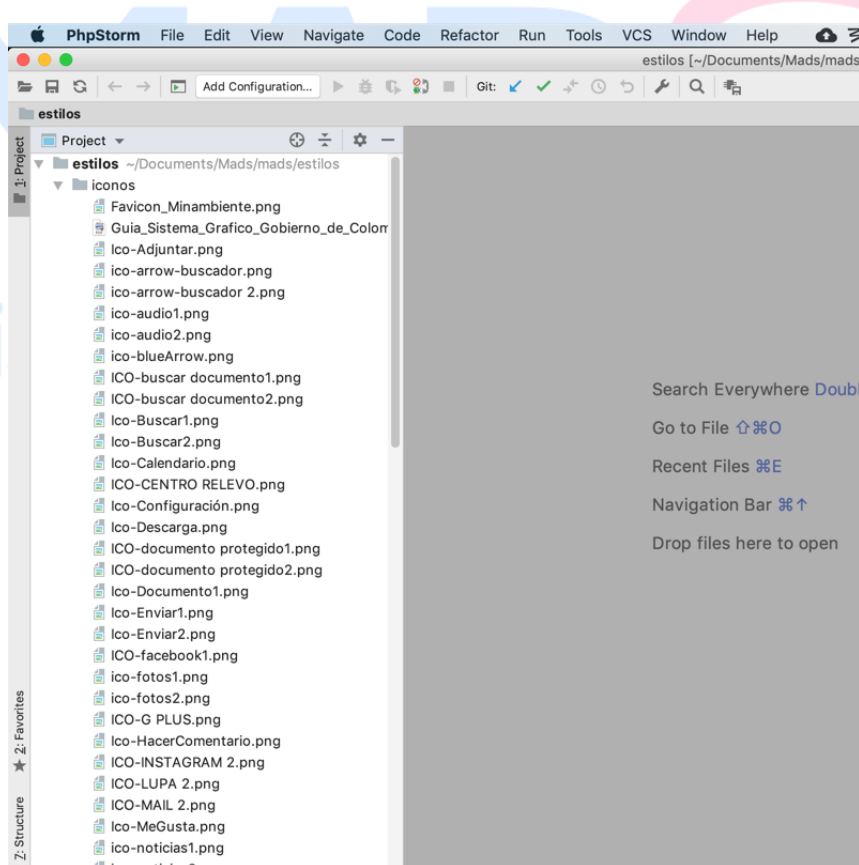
PhpStorm File Edit View Navigate Code Refactor Run Tools VCS Window Help

estilos [~/Documents/Mads/mads

Add Configuration... Git:

estilos

1: Project

Project

estilos ~/Documents/Mads/mads/estilos
iconos
Favicon_Minambiente.png
Guia_Sistema_Grafico_Gobierno_de_Colom
Ico-Adjuntar.png
ico-arrow-buscador.png
ico-arrow-buscador 2.png
ico-audio1.png
ico-audio2.png
ico-blueArrow.png
ICO-buscar documento1.png
ICO-buscar documento2.png
Ico-Buscar1.png
Ico-Buscar2.png
Ico-Calendario.png
ICO-CENTRO RELEVO.png
Ico-Configuración.png
Ico-Descarga.png
ICO-documento protegido1.png
ICO-documento protegido2.png
Ico-Documento1.png
Ico-Enviar1.png
Ico-Enviar2.png
ICO-facebook1.png
ico-fotos1.png
ico-fotos2.png
ICO-G PLUS.png
Ico-HacerComentario.png
ICO-INSTAGRAM 2.png
ICO-LUPA 2.png
ICO-MAIL 2.png
Ico-MeGusta.png
ico-noticias1.png

Search Everywhere Doubl
Go to File ⇧⌘O
Recent Files ⌘E
Navigation Bar ⌘↑
Drop files here to open

2: Favorites
Z: Structure